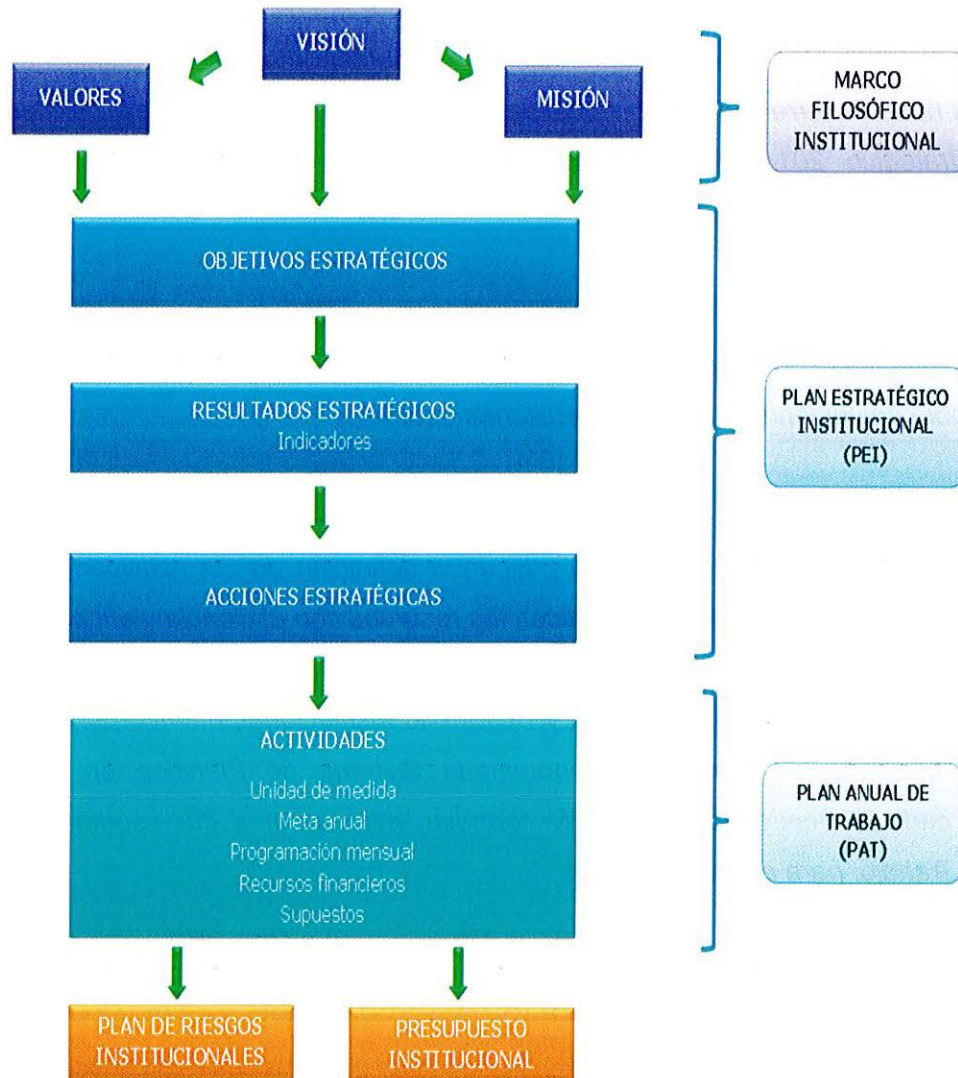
VISIÓN

VALORES

MISIÓN

MARCO FILOSÓFICO INSTITUCIONAL

OBJETIVOS ESTRATÉGICOS

RESULTADOS ESTRATÉGICOS
Indicadores

PLAN ESTRATÉGICO INSTITUCIONAL (PEI)

ACCIONES ESTRATÉGICAS

ACTIVIDADES
Unidad de medida
Meta anual
Programación mensual
Recursos financieros
Supuestos

PLAN ANUAL DE TRABAJO (PAT)

PLAN DE RIESGOS INSTITUCIONALES

PRESUPUESTO INSTITUCIONAL